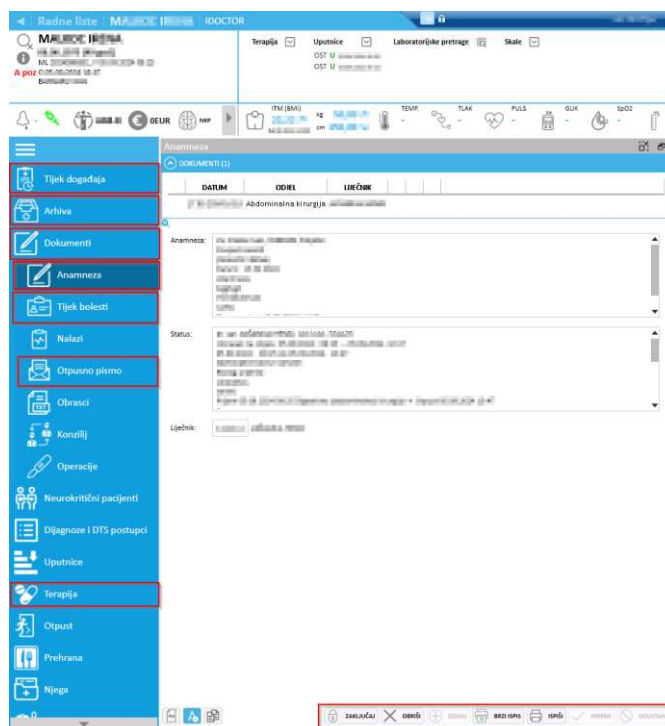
Radne liste | MA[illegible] | IDOCTOR

MA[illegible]
A poz

Terapija
Uputnice
OST U
OST U
Laboratorijske pretrage
Skale

OEUR
NKP
ITM (BMI)
kg
cm
TEMP.
TLAK
PULS
GUK
SpO2

Anamneza

DOKUMENTI (1)

| DATUM | ODJEL | LIJEČNIK |
|---|---|---|
| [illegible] | Abdominalna kirurgija | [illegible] |

Anamneza:

Status:

Liječnik:

Tijek događaja
Arhiva
Dokumenti
Anamneza
Tijek bolesti
Nalazi
Otpusno pismo
Obrasci
Konzilij
Operacije
Neurokritični pacijenti
Dijagnoze i DTS postupci
Uputnice
Terapija
Otpust
Prehrana
Njega

ZAKLJUČAJ
OBRIŠI
DODAJ
BRZI ISPIS
ISPIŠI
SPREMI
ODUSTANI